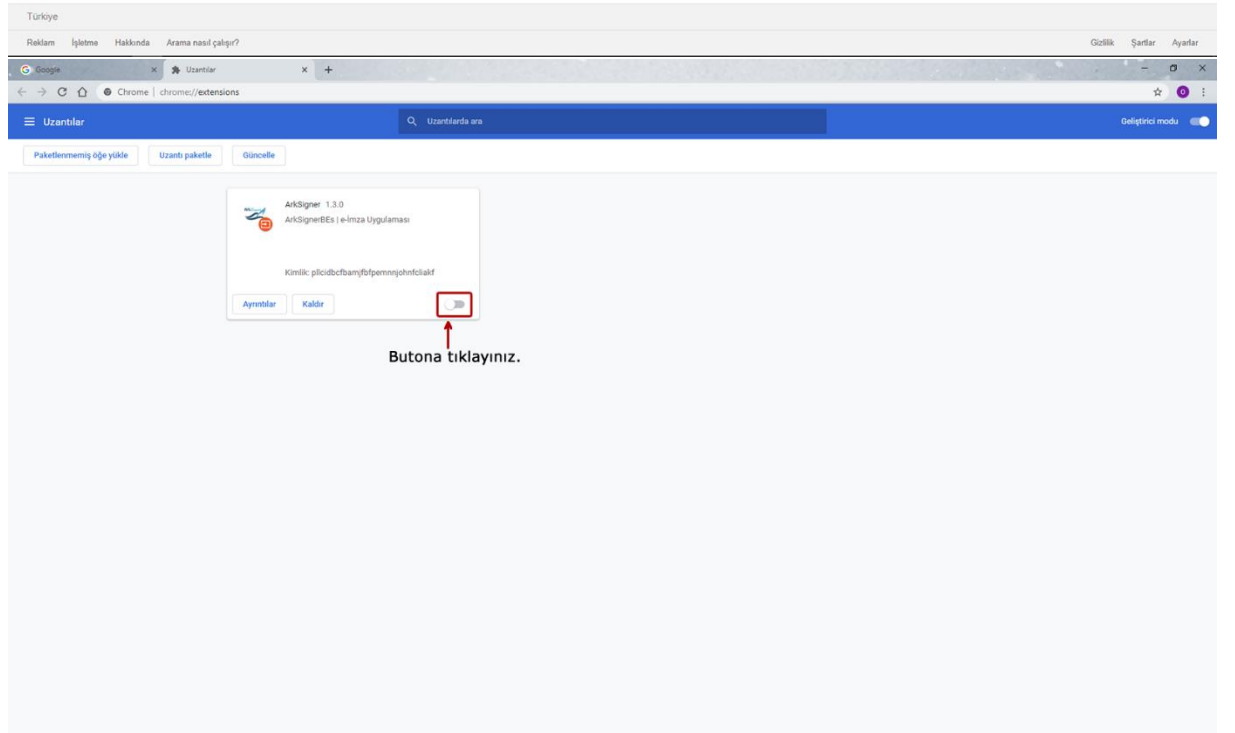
Türkiye

Reklam İşletme Hakkında Arama nasıl çalışır?

Gizlilik Şartlar Ayarlar

Google × Uzantılar × +

Chrome | chrome://extensions

Uzantılar

Uzantılarda ara

Geliştirici modu

Paketlenmemiş öğe yükle Uzantı paketle Güncelle

ArkSigner 1.3.0
ArkSignerBEs | e-İmza Uygulaması

Kimlik: pllcidbcfbamjfbfpemnnjohnfcliakf

Ayrıntılar Kaldır

Butona tıklayınız.